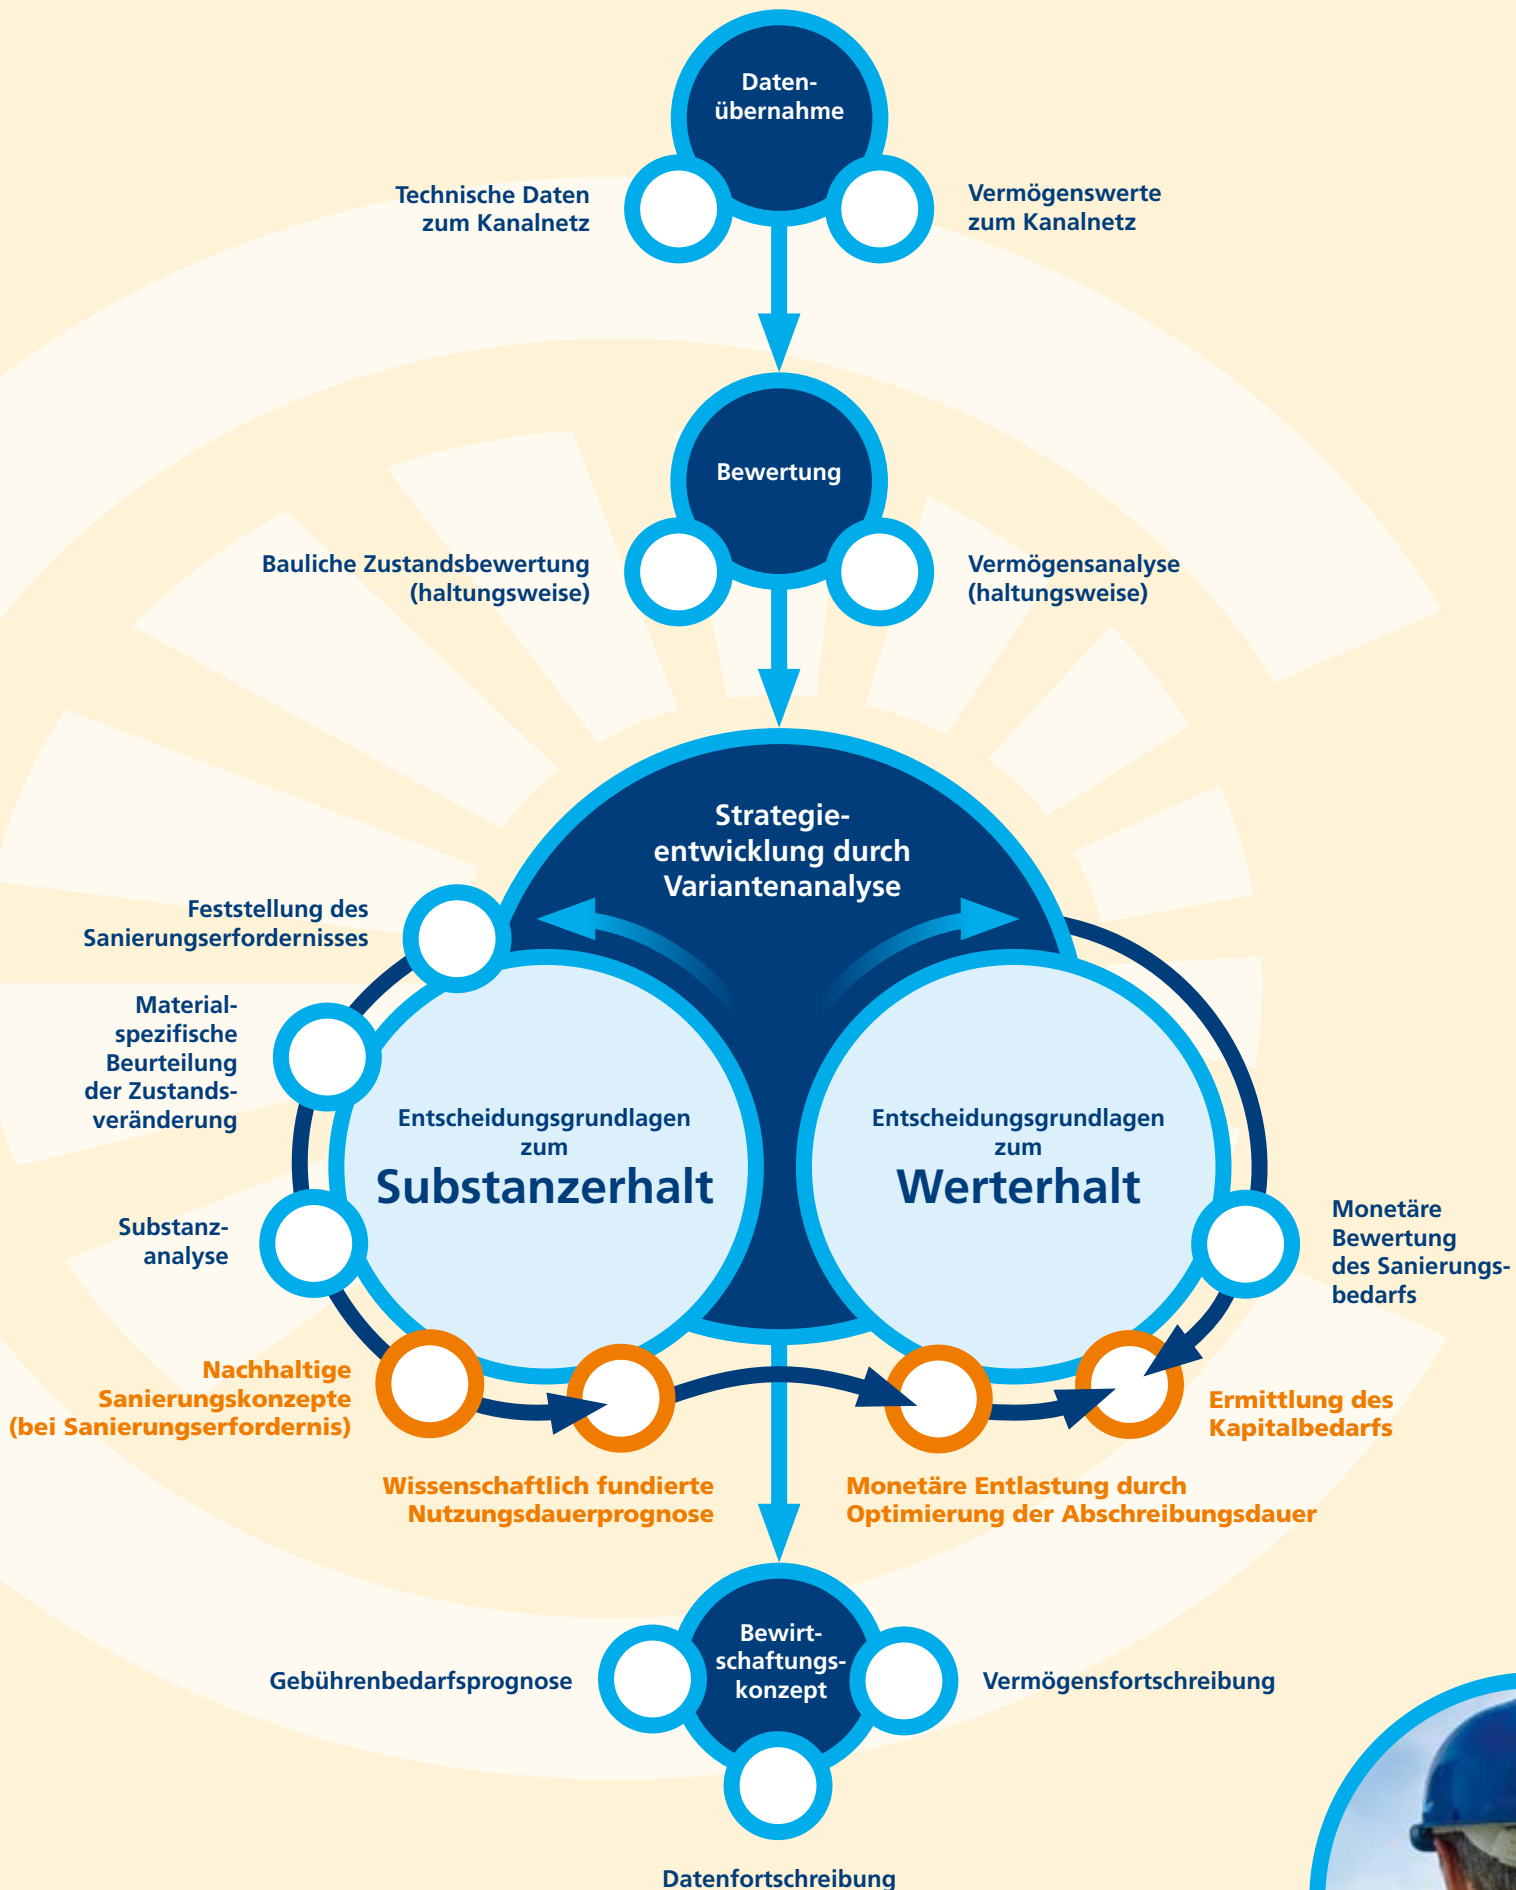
Datenübernahme

Technische Daten zum Kanalnetz

Vermögenswerte zum Kanalnetz

Bewertung

Bauliche Zustandsbewertung (haltungsweise)

Vermögensanalyse (haltungsweise)

Strategieentwicklung durch Variantenanalyse

Feststellung des Sanierungserfordernisses

Materialspezifische Beurteilung der Zustandsveränderung

Substanzanalyse

Entscheidungsgrundlagen zum
Substanzerhalt

Entscheidungsgrundlagen zum
Werterhalt

Monetäre Bewertung des Sanierungsbedarfs

Nachhaltige Sanierungskonzepte (bei Sanierungserfordernis)

Ermittlung des Kapitalbedarfs

Wissenschaftlich fundierte Nutzungsdauerprognose

Monetäre Entlastung durch Optimierung der Abschreibungsdauer

Bewirtschaftungskonzept

Gebührenbedarfsprognose

Vermögensfortschreibung

Datenfortschreibung